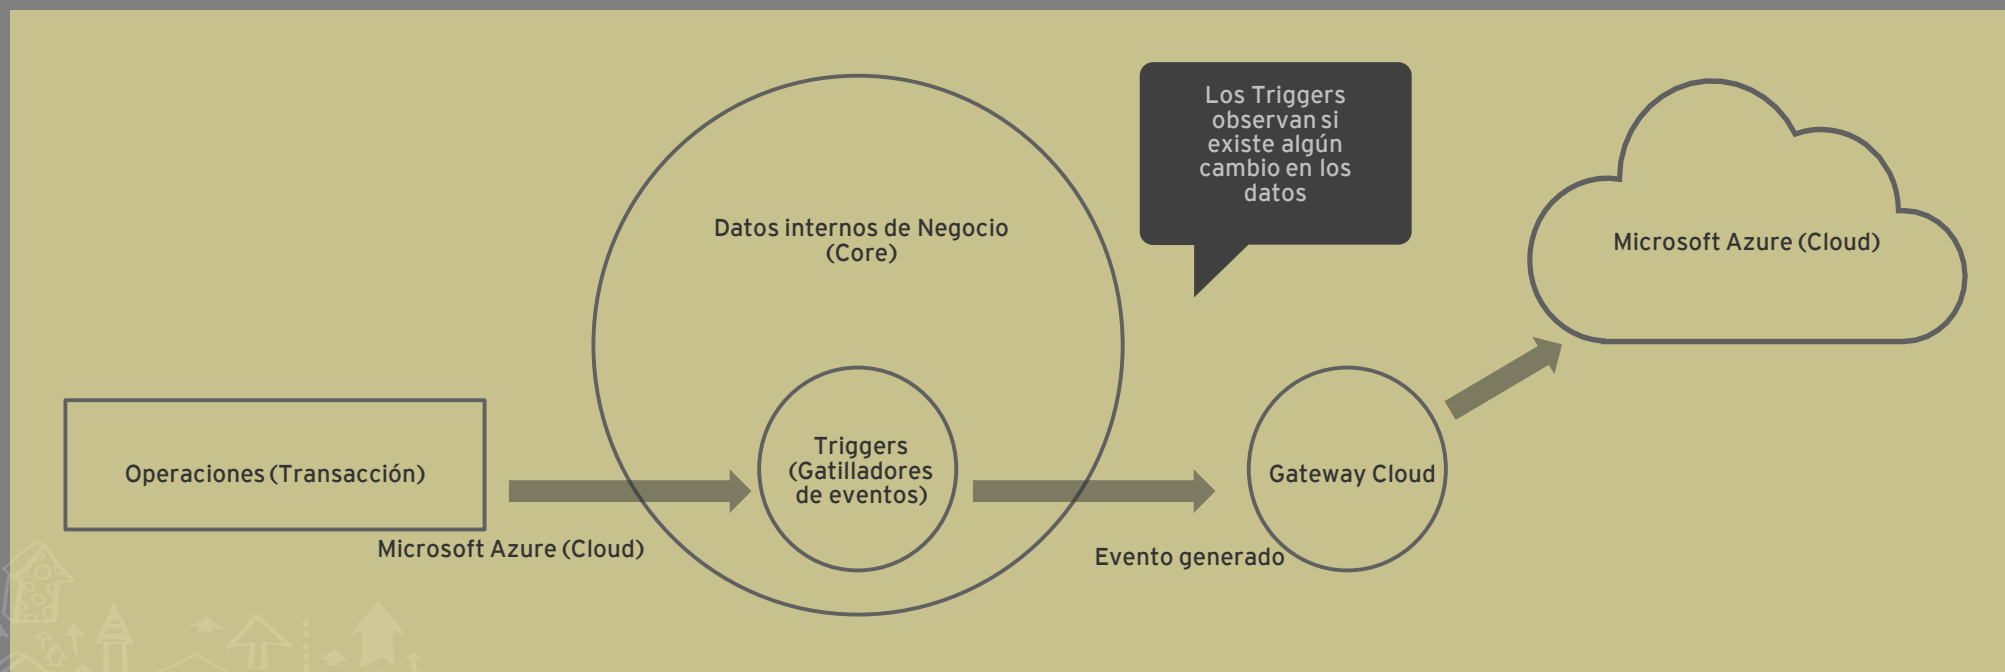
Los Triggers observan si existe algún cambio en los datos

Datos internos de Negocio (Core)

Microsoft Azure (Cloud)

Operaciones (Transacción)

Triggers (Gatilladores de eventos)

Gateway Cloud

Microsoft Azure (Cloud)

Evento generado